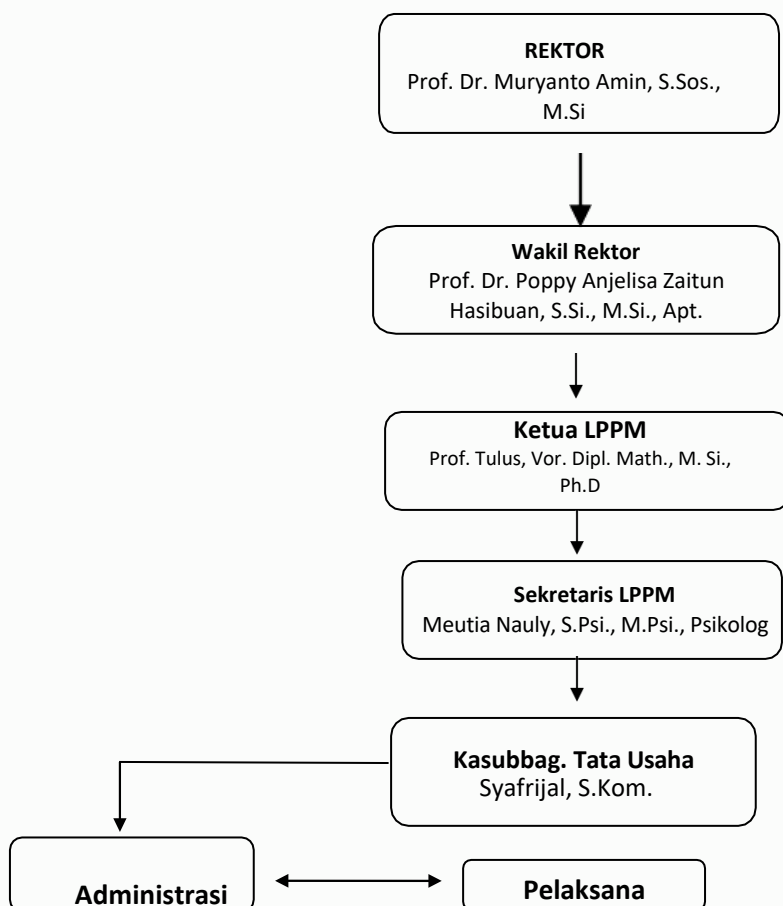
REKTOR
Prof. Dr. Muryanto Amin, S.Sos., M.Si

Wakil Rektor
Prof. Dr. Poppy Anjelisa Zaitun Hasibuan, S.Si., M.Si., Apt.

Ketua LPPM
Prof. Tulus, Vor. Dipl. Math., M. Si., Ph.D

Sekretaris LPPM
Meutia Nauly, S.Psi., M.Psi., Psikolog

Kasubbag. Tata Usaha
Syafrijal, S.Kom.

Administrasi

Pelaksana